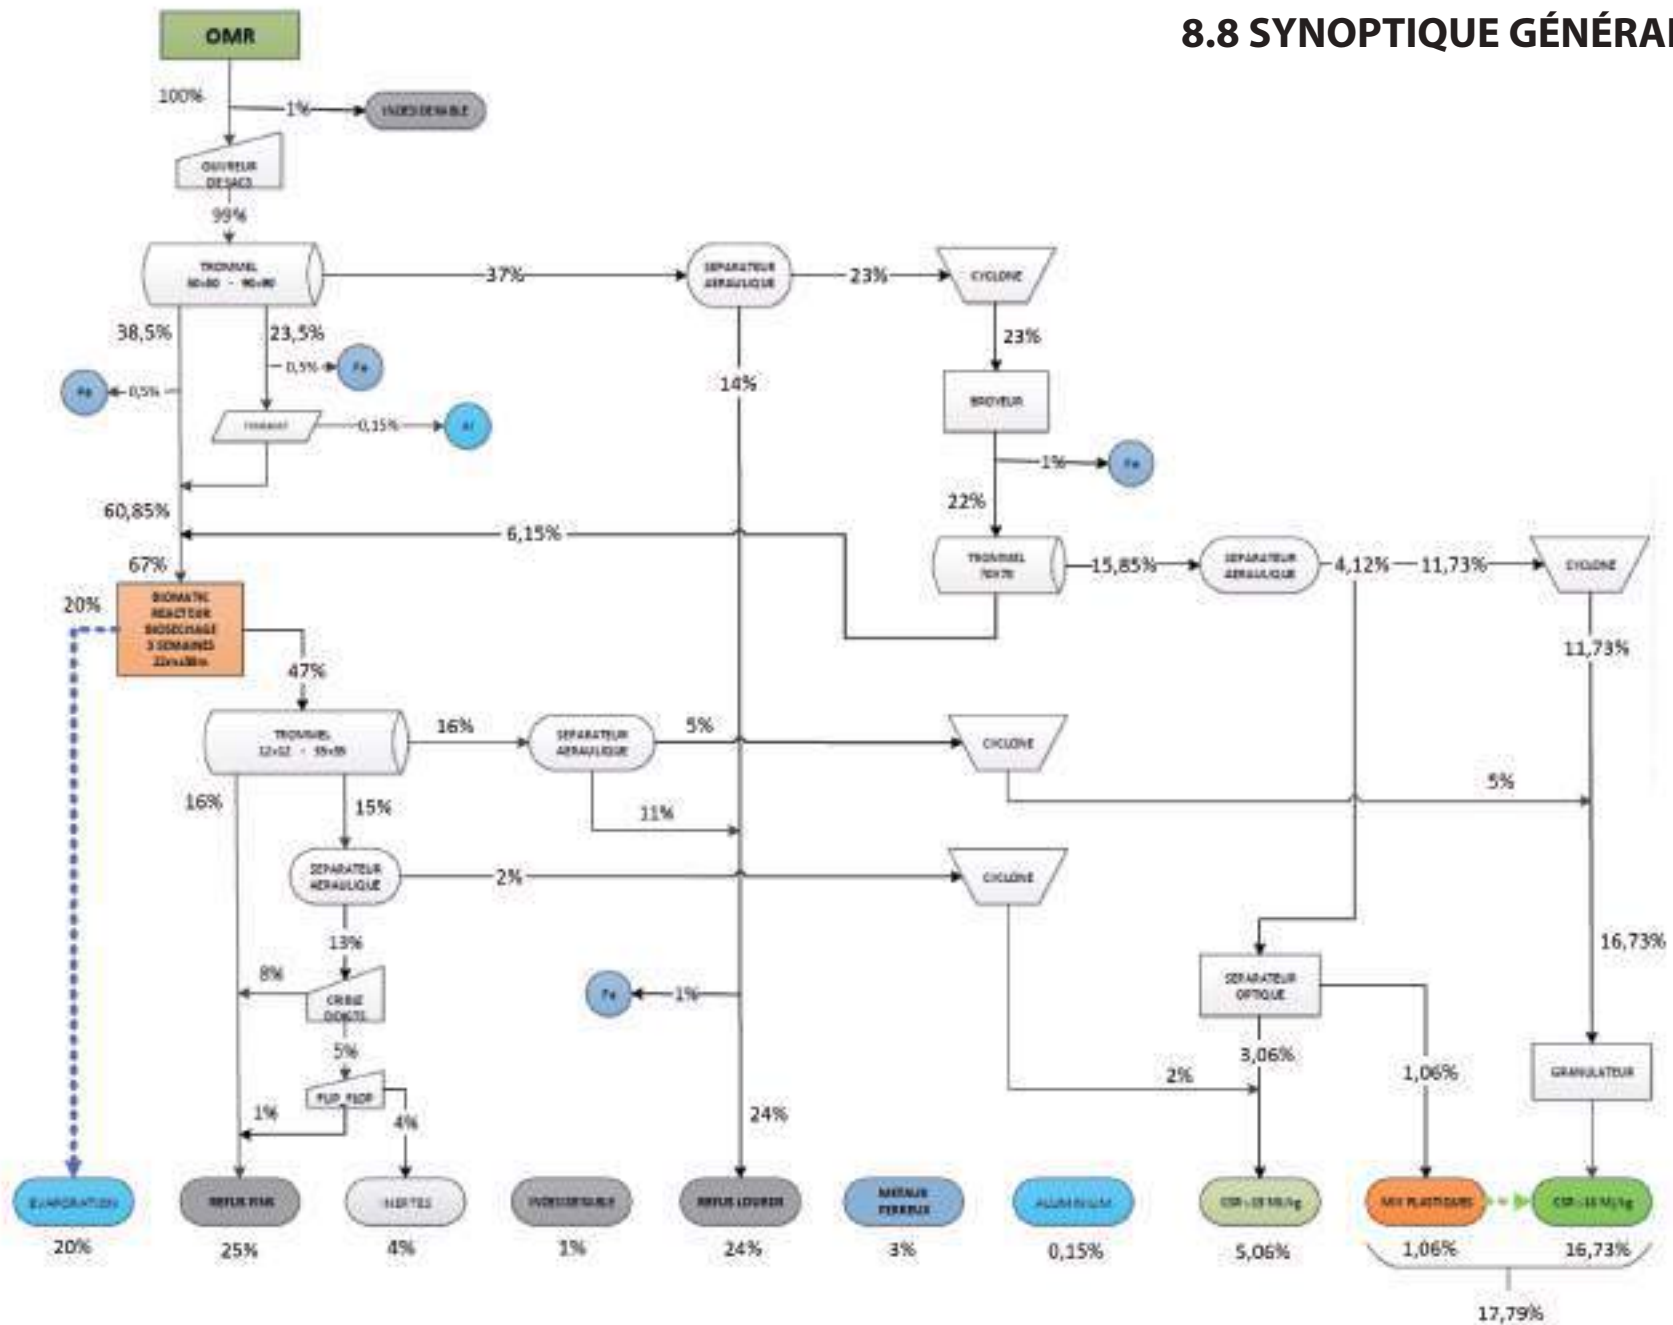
8.8 SYNOPTIQUE GÉNÉRA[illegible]

OMR

100%

1%

INDESIRABLE

OUVREUR DE SACS

99%

TROMMEL 80x80 - 90x90

37%

SEPARATEUR AERAULIQUE

23%

CYCLONE

38,5%

23,5%

0,5%

Fe

Fe

0,5%

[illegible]

0,15%

Al

14%

23%

BROYEUR

1%

Fe

22%

60,85%

6,15%

67%

TROMMEL 70X70

15,85%

SEPARATEUR AERAULIQUE

4,12%

11,73%

CYCLONE

20%

BIOMATIC REACTEUR BIOSECHAGE 3 SEMAINES 22mx38m

11,73%

47%

TROMMEL 12x12 - 35x35

16%

SEPARATEUR AERAULIQUE

5%

CYCLONE

16%

15%

11%

5%

SEPARATEUR AERAULIQUE

2%

CYCLONE

13%

16,73%

8%

CRIBLE DOIGTS

Fe

1%

SEPARATEUR OPTIQUE

5%

3,06%

1,06%

GRANULATEUR

FLIP_FLOP

2%

1%

4%

24%

EVAPORATION

REFUS FINS

INERTES

INDESIRABLE

REFUS LOURDS

METAUX FERREUX

ALUMINIUM

CSR - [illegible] MJ/kg

MIX PLASTIQUES

CSR - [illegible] MJ/kg

20%

25%

4%

1%

24%

3%

0,15%

5,06%

1,06%

16,73%

17,79%